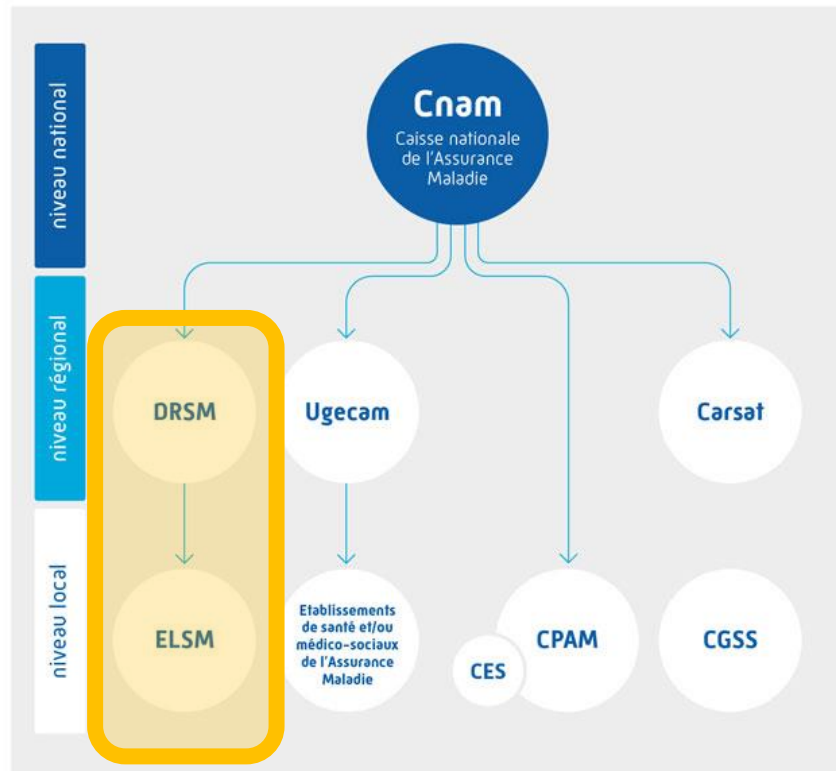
niveau national

Cnam
Caisse nationale de l'Assurance Maladie

niveau régional

DRSM

Ugecam

Carsat

niveau local

ELSM

Etablissements de santé et/ou médico-sociaux de l'Assurance Maladie

CES

CPAM

CGSS